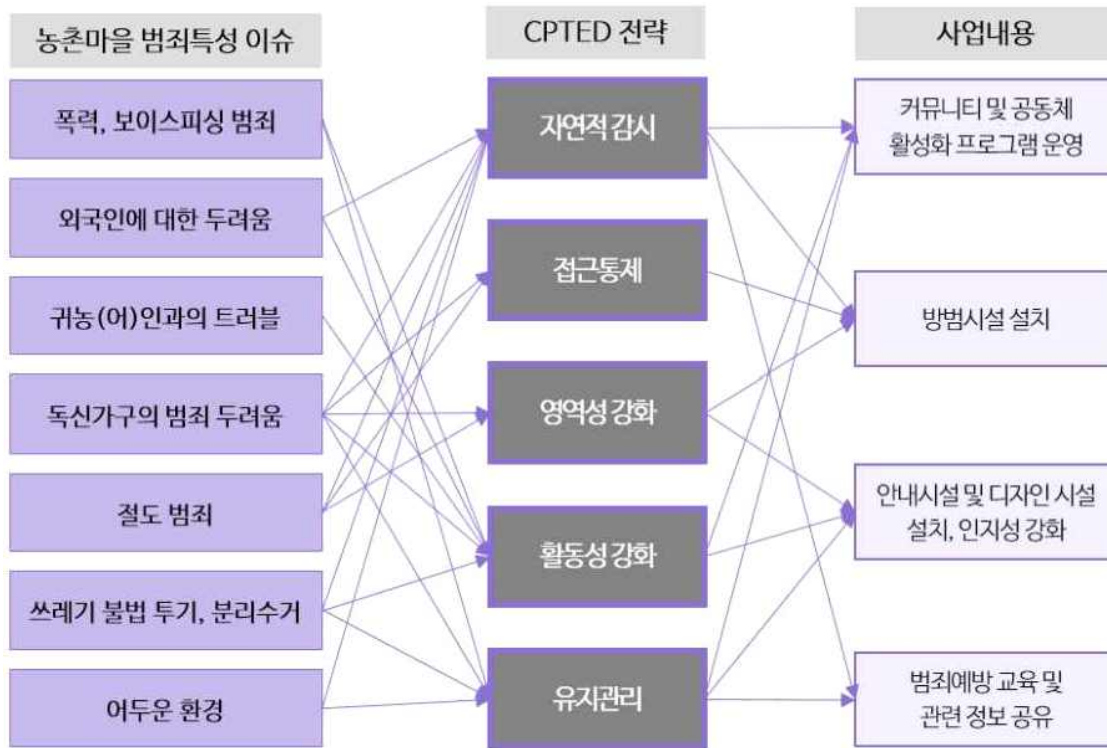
농촌마을 범죄특성 이슈

폭력, 보이스피싱 범죄

외국인에 대한 두려움

귀농(어)인과의 트러블

독신가구의 범죄 두려움

절도 범죄

쓰레기 불법 투기, 분리수거

어두운 환경

CPTED 전략

자연적 감시

접근통제

영역성 강화

활동성 강화

유지관리

사업내용

커뮤니티 및 공동체 활성화 프로그램 운영

방범시설 설치

안내시설 및 디자인 시설 설치, 인지성 강화

범죄예방 교육 및 관련 정보 공유